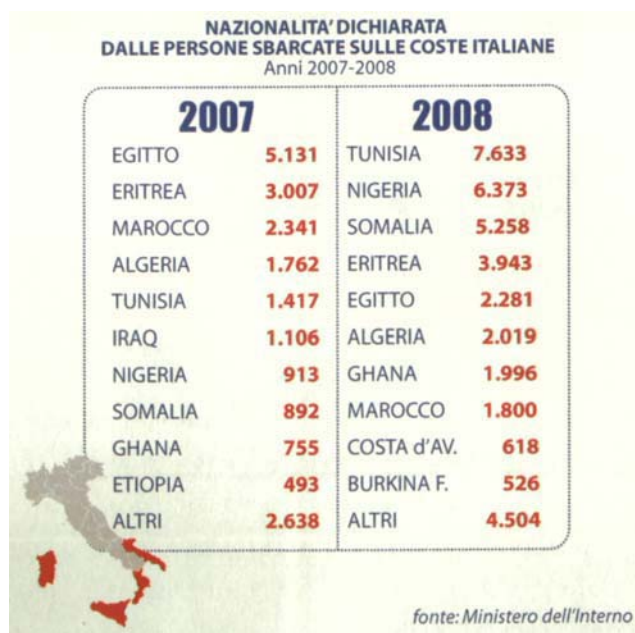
NAZIONALITA' DICHIARATA
DALLE PERSONE SBARCATE SULLE COSTE ITALIANE
Anni 2007-2008

| 2007 | | 2008 | |
|---|---|---|---|
| EGITTO | 5.131 | TUNISIA | 7.633 |
| ERITREA | 3.007 | NIGERIA | 6.373 |
| MAROCCO | 2.341 | SOMALIA | 5.258 |
| ALGERIA | 1.762 | ERITREA | 3.943 |
| TUNISIA | 1.417 | EGITTO | 2.281 |
| IRAQ | 1.106 | ALGERIA | 2.019 |
| NIGERIA | 913 | GHANA | 1.996 |
| SOMALIA | 892 | MAROCCO | 1.800 |
| GHANA | 755 | COSTA d'AV. | 618 |
| ETIOPIA | 493 | BURKINA F. | 526 |
| ALTRI | 2.638 | ALTRI | 4.504 |

fonte: Ministero dell'Interno